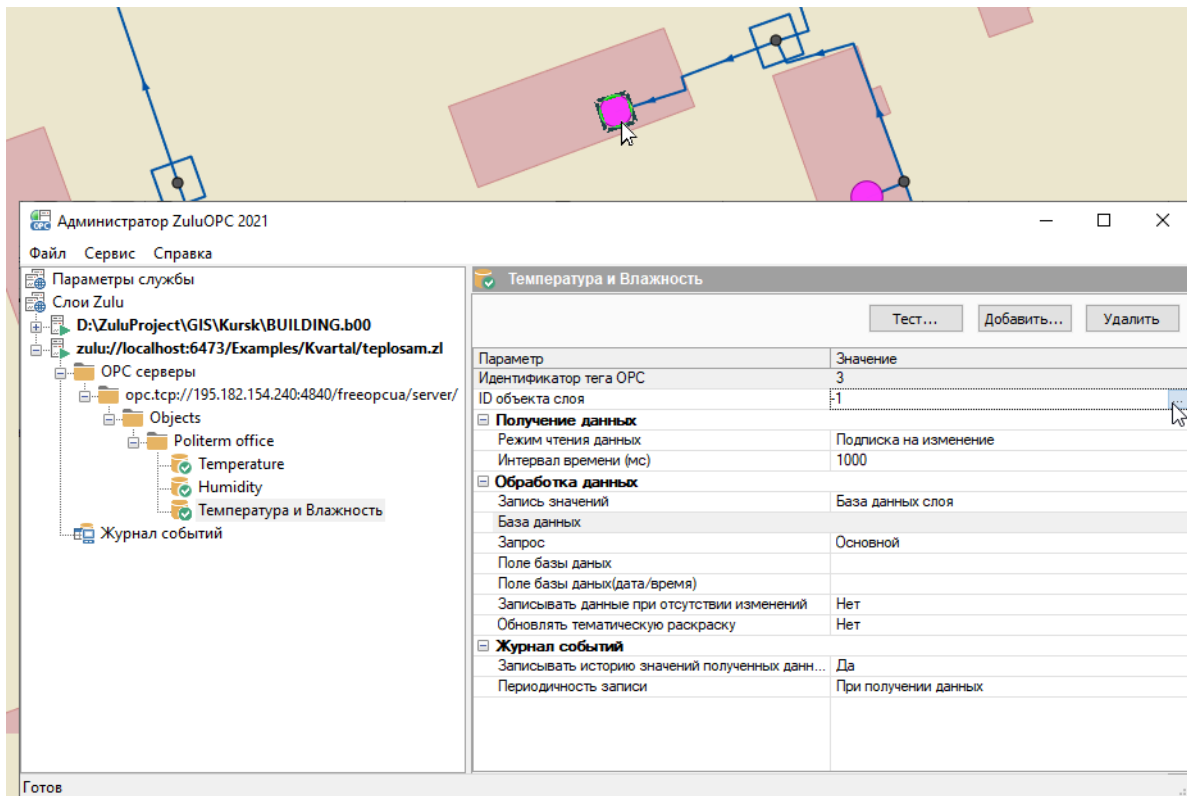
Администратор ZuluOPC 2021

Файл Сервис Справка

Параметры службы
Слои Zulu
D:\ZuluProject\GIS\Kursk\BUILDING.b00
zulu://localhost:6473/Examples/Kvartal/teplosam.zl
OPC серверы
opc.tcp://195.182.154.240:4840/freeopcua/server/
Objects
Politerm office
Temperature
Humidity
Температура и Влажность
Журнал событий

Температура и Влажность

Тест... Добавить... Удалить

| Параметр | Значение |
|---|---|
| Идентификатор тега OPC | 3 |
| ID объекта слоя | -1 |
| Получение данных | |
| Режим чтения данных | Подписка на изменение |
| Интервал времени (мс) | 1000 |
| Обработка данных | |
| Запись значений | База данных слоя |
| База данных | |
| Запрос | Основной |
| Поле базы даных | |
| Поле базы даных(дата/время) | |
| Записывать данные при отсутствии изменений | Нет |
| Обновлять тематическую раскраску | Нет |
| Журнал событий | |
| Записывать историю значений полученных данн... | Да |
| Периодичность записи | При получении данных |

Готов